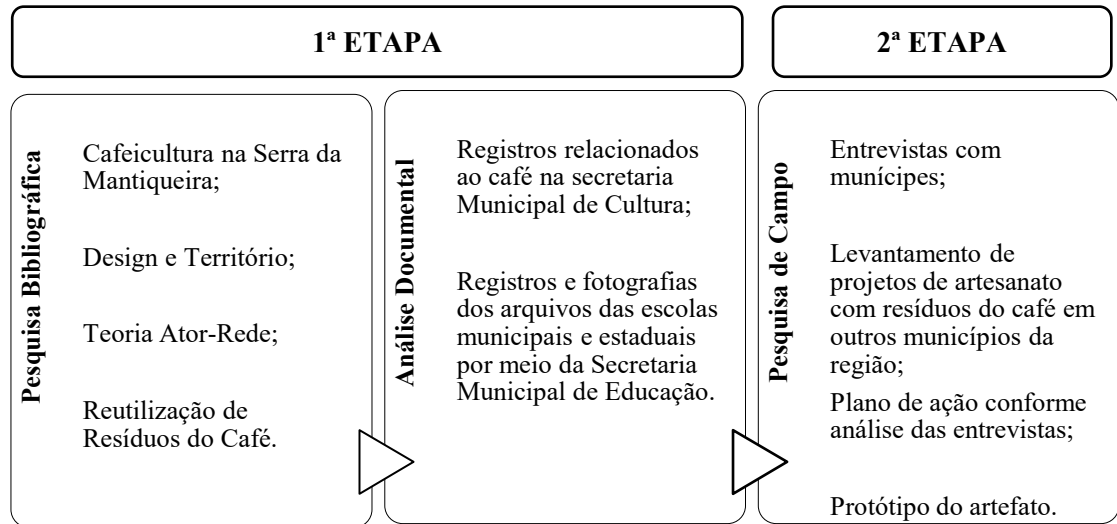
1ª ETAPA

2ª ETAPA

Pesquisa Bibliográfica

Cafeicultura na Serra da Mantiqueira;

Design e Território;

Teoria Ator-Rede;

Reutilização de Resíduos do Café.

Análise Documental

Registros relacionados ao café na secretaria Municipal de Cultura;

Registros e fotografias dos arquivos das escolas municipais e estaduais por meio da Secretaria Municipal de Educação.

Pesquisa de Campo

Entrevistas com munícipes;

Levantamento de projetos de artesanato com resíduos do café em outros municípios da região;

Plano de ação conforme análise das entrevistas;

Protótipo do artefato.